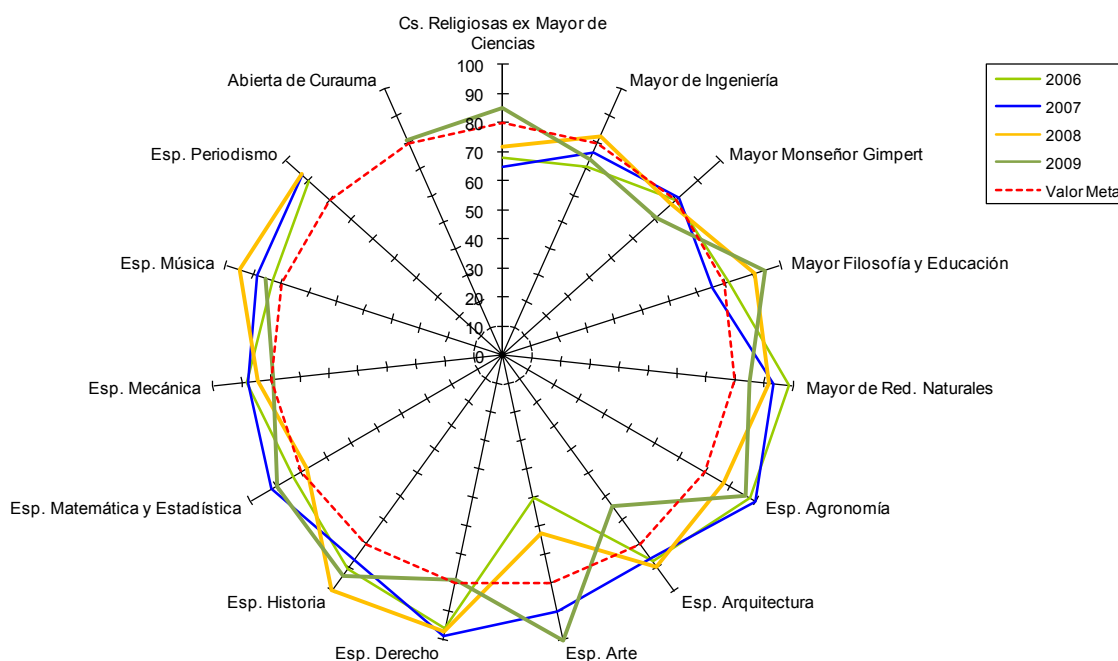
Cs. Religiosas ex Mayor de Ciencias

Mayor de Ingeniería

Mayor Monseñor Gimpert

Mayor Filosofía y Educación

Mayor de Red. Naturales

Esp. Agronomía

Esp. Arquitectura

Esp. Arte

Esp. Derecho

Esp. Historia

Esp. Matemática y Estadística

Esp. Mecánica

Esp. Música

Esp. Periodismo

Abierta de Curauma

100
90
80
70
60
50
40
30
20
10
0

2006
2007
2008
2009
Valor Meta